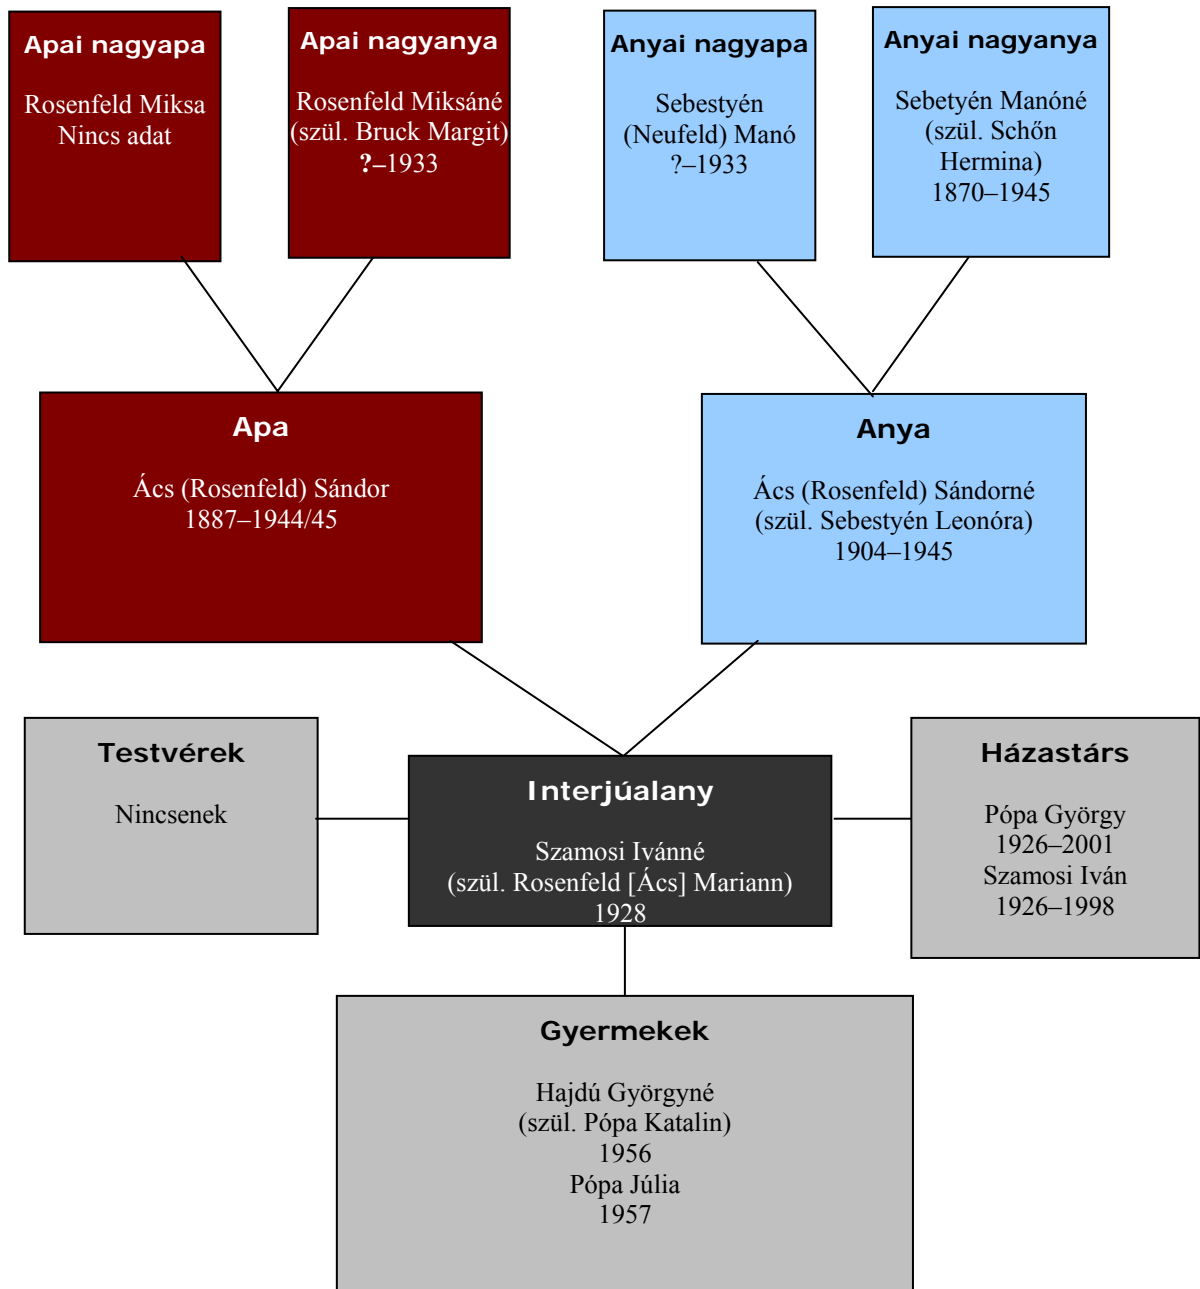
Apai nagyapa

Rosenfeld Miksa
Nincs adat

Apai nagyanya

Rosenfeld Miksáné
(szül. Bruck Margit)
?–1933

Anyai nagyapa

Sebestyén
(Neufeld) Manó
?–1933

Anyai nagyanya

Sebetyén Manóné
(szül. Schőn
Hermina)
1870–1945

Apa

Ács (Rosenfeld) Sándor
1887–1944/45

Anya

Ács (Rosenfeld) Sándorné
(szül. Sebestyén Leonóra)
1904–1945

Testvérek

Nincsenek

Interjúalany

Szamosi Ivánné
(szül. Rosenfeld [Ács] Mariann)
1928

Házastárs

Pópa György
1926–2001
Szamosi Iván
1926–1998

Gyermekek

Hajdú Györgyné
(szül. Pópa Katalin)
1956
Pópa Júlia
1957